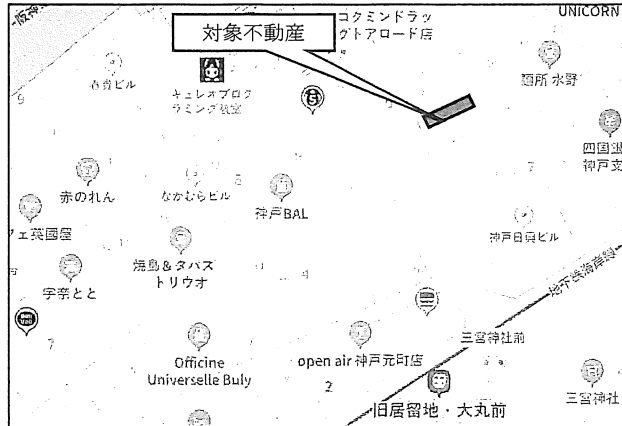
阪神
対象不動産
コクミンドラッ
グトアロード店
UNICORN
吉貴ビル
キュレオプログラミング教室
酒所 水野
四国銀
神戸支
赤のれん
なかむらビル
神戸BAL
ェ英国屋
神戸日興ビル
焼鳥&タパス
トリウオ
宇奈とと
地下鉄海岸線
三宮神社前
Officine Universelle Buly
open air 神戸元町店
2
旧居留地・大丸前
三宮神社